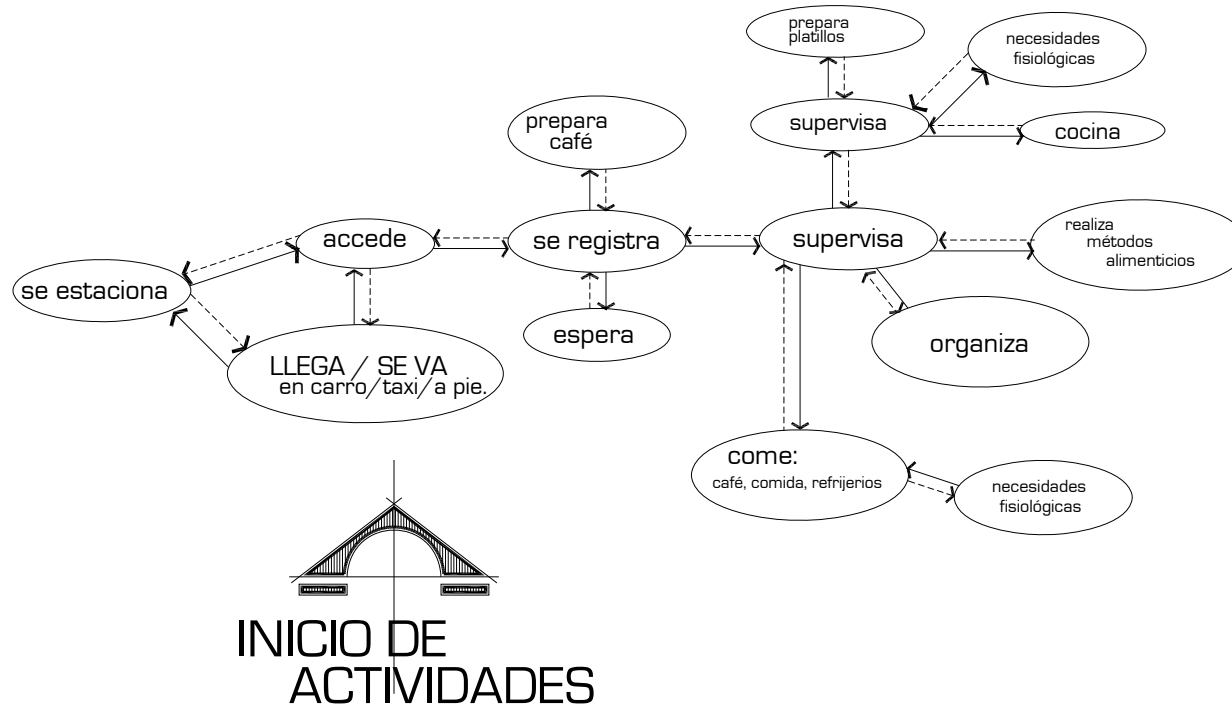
prepara platillos

necesidades fisiológicas

supervisa

cocina

prepara café

se estaciona

accede

se registra

supervisa

realiza métodos alimenticios

espera

organiza

LLEGA / SE VA
en carro/taxi/a pie.

come:
café, comida, refrijerios

necesidades fisiológicas

INICIO DE
ACTIVIDADES